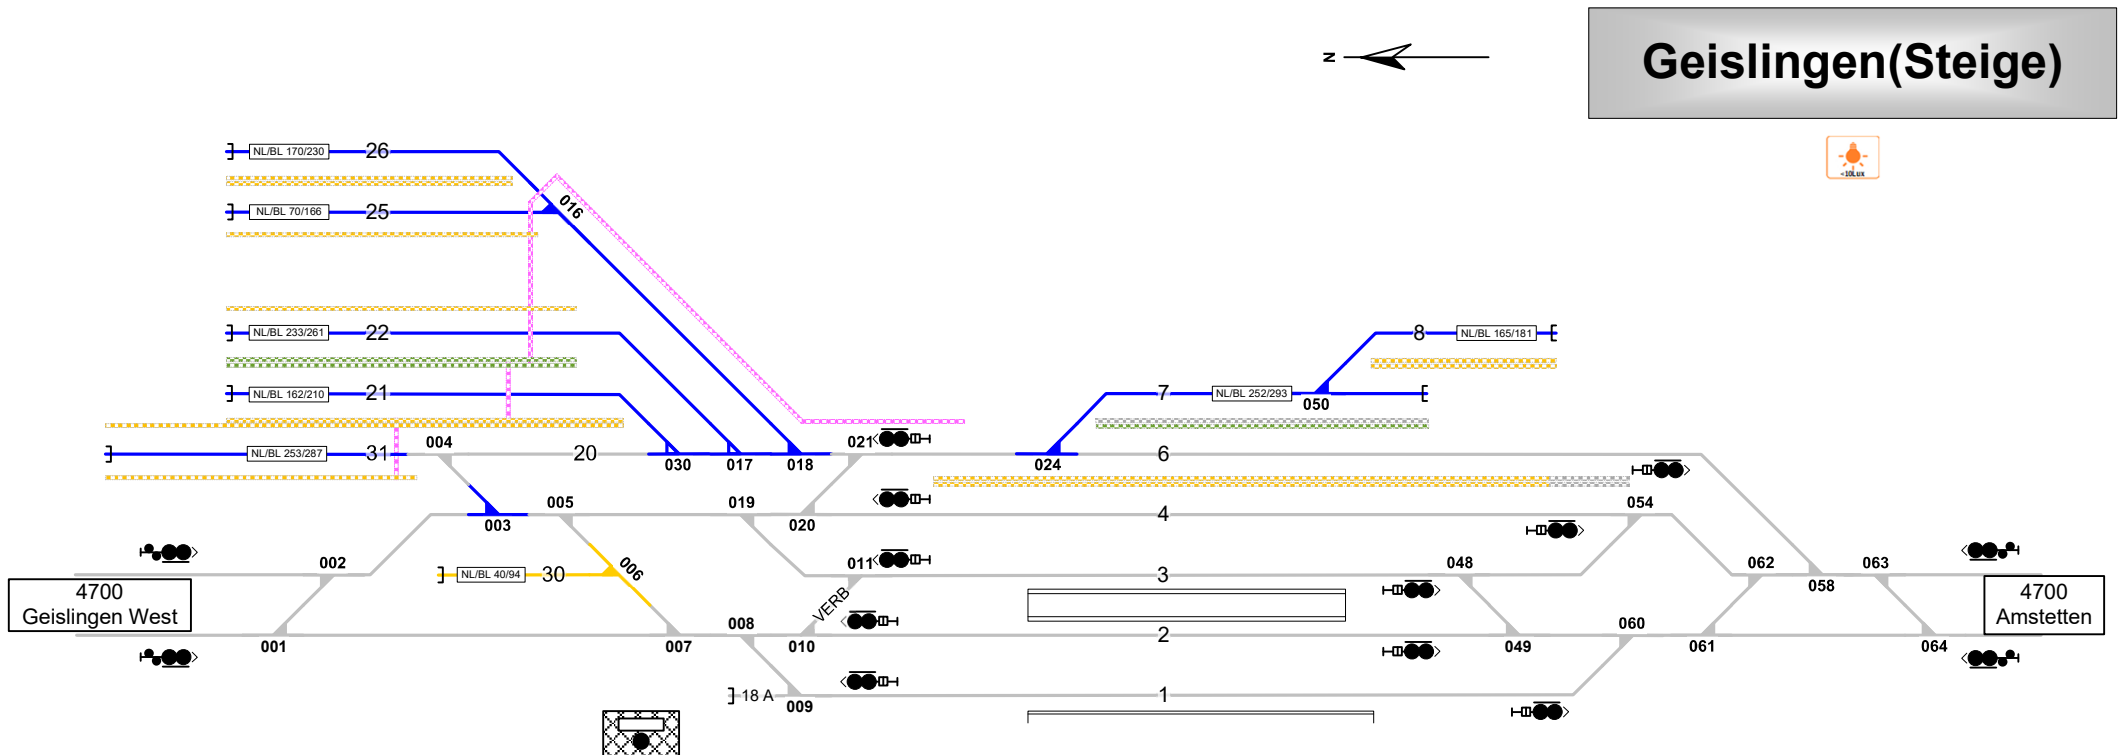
Geislingen(Steige)

N

<10Lux

NL/BL 170/230 26
NL/BL 70/166 25
016
NL/BL 233/261 22
NL/BL 162/210 21
NL/BL 253/287 31
004
20
030
017
018
021
8 NL/BL 165/181
7 NL/BL 252/293
050
024
6
005
019
054
003
020
4
002
NL/BL 40/94 30
006
011
3
048
062
063
058
4700 Geislingen West
VERB
008
060
4700 Amstetten
001
007
010
2
049
061
064
18 A
009
1